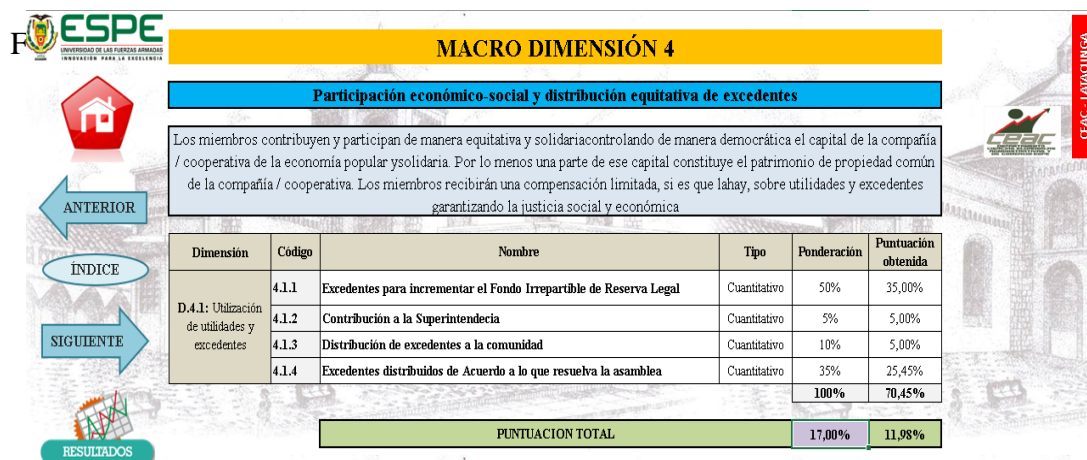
F ESPE
UNIVERSIDAD DE LAS FUERZAS ARMADAS
INNOVACIÓN PARA LA EXCELENCIA

MACRO DIMENSIÓN 4

CEAC - LATACUNGA

Participación económico-social y distribución equitativa de excedentes

Los miembros contribuyen y participan de manera equitativa y solidariacontrolando de manera democrática el capital de la compañía / cooperativa de la economía popular ysolidaria. Por lo menos una parte de ese capital constituye el patrimonio de propiedad común de la compañía / cooperativa. Los miembros recibirán una compensación limitada, si es que lahay, sobre utilidades y excedentes garantizando la justicia social y económica

ANTERIOR

ÍNDICE

SIGUIENTE

RESULTADOS

| Dimensión | Código | Nombre | Tipo | Ponderación | Puntuación obtenida |
|---|---|---|---|---|---|
| D.4.1: Utilización de utilidades y excedentes | 4.1.1 | Excedentes para incrementar el Fondo Irrepartible de Reserva Legal | Cuantitativo | 50% | 35,00% |
| | 4.1.2 | Contribución a la Superintendecia | Cuantitativo | 5% | 5,00% |
| | 4.1.3 | Distribución de excedentes a la comunidad | Cuantitativo | 10% | 5,00% |
| | 4.1.4 | Excedentes distribuidos de Acuerdo a lo que resuelva la asamblea | Cuantitativo | 35% | 25,45% |
| | | | | 100% | 70,45% |

| PUNTUACION TOTAL | 17,00% | 11,98% |
|---|---|---|